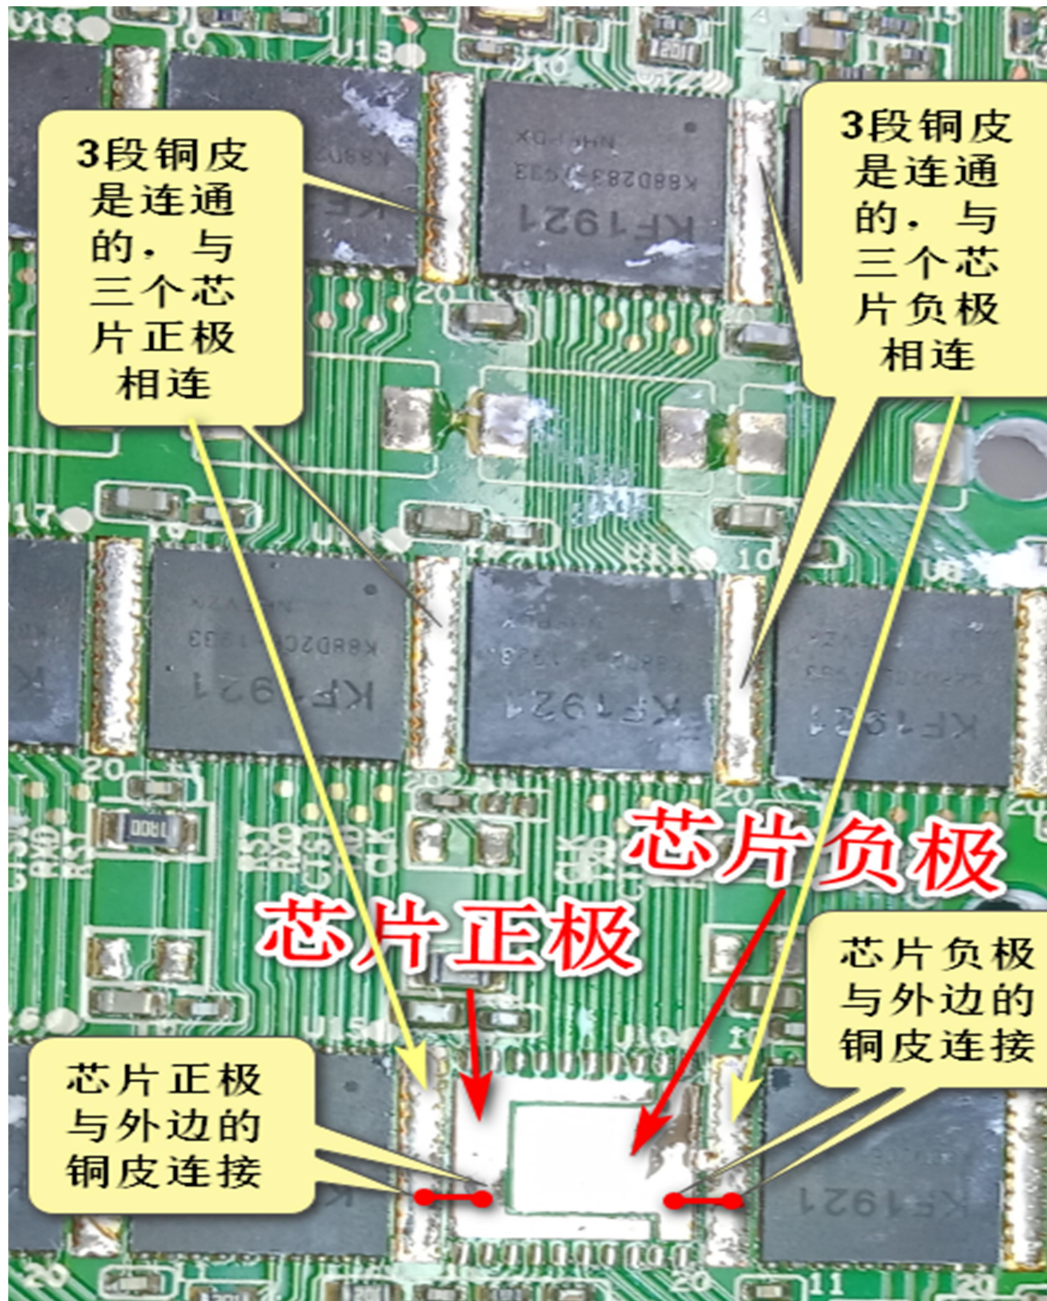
3段铜皮是连通的，与三个芯片正极相连

3段铜皮是连通的，与三个芯片负极相连

KF1921

K8BD283 933

KF1921

KF1921

KF1921

KF1921

KF1921

芯片负极

芯片正极

芯片负极与外边的铜皮连接

芯片正极与外边的铜皮连接

U13

U10

U11

U15

U16

U17

20

20

20

20

20

20

10

10

11

RST